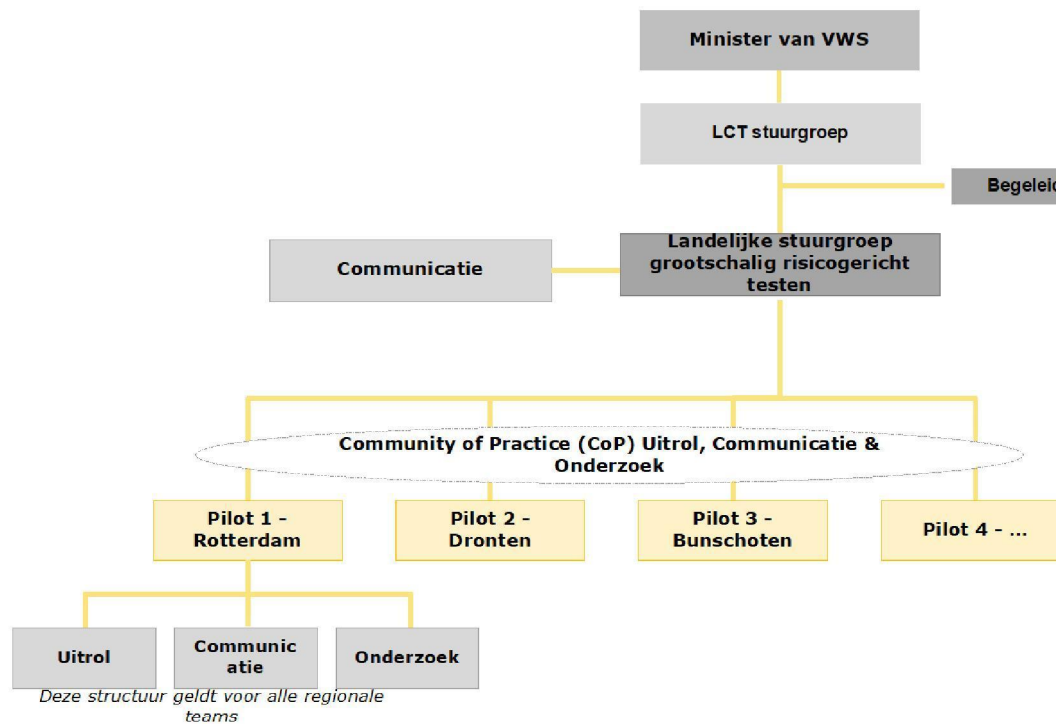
Minister van VWS

LCT stuurgroep

Begeleid

Communicatie

Landelijke stuurgroep grootschalig risicogericht testen

Community of Practice (CoP) Uitrol, Communicatie & Onderzoek

Pilot 1 - Rotterdam

Pilot 2 - Dronten

Pilot 3 - Bunschoten

Pilot 4 - ...

Uitrol

Communicatie

Onderzoek

Deze structuur geldt voor alle regionale teams